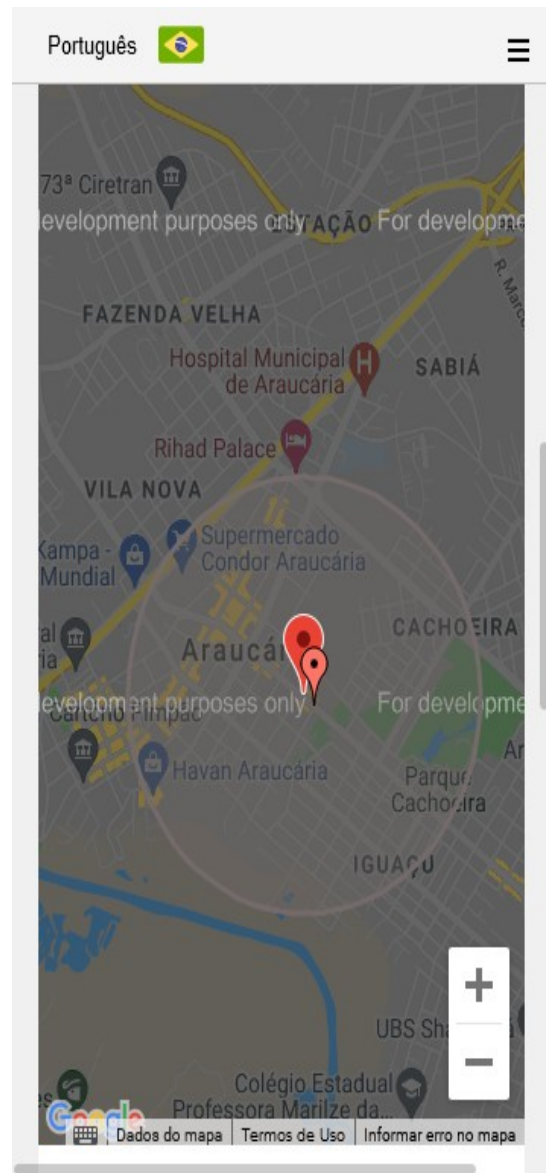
Português

73ª Ciretran

evelopment purposes only AÇÃO For developme

R. Marc

FAZENDA VELHA

Hospital Municipal de Araucária

SABIÁ

Rihad Palace

VILA NOVA

Kampa - Mundial

Supermercado Condor Araucária

CACHOEIRA

Araucá

evelopment purposes only

For developme

Havan Araucária

Parque Cachoeira

IGUAÇU

UBS Sh

Colégio Estadual Professora Marilze da...

Google

Dados do mapa | Termos de Uso | Informar erro no mapa

+

−